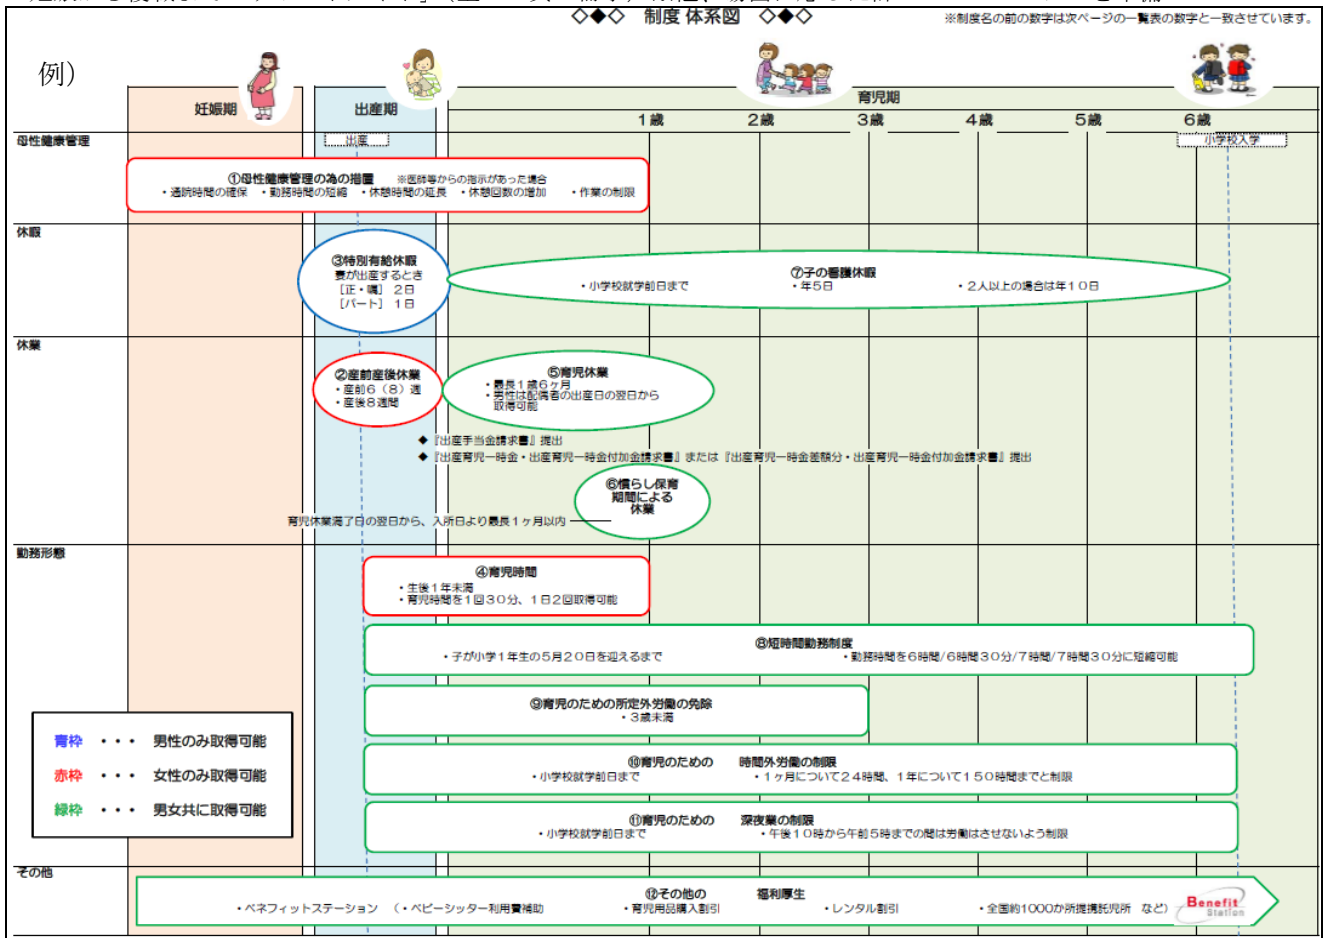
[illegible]

◇◆◇ 制度 体系図 ◇◆◇

※制度名の前の数字は次ページの一覧表の数字と一致させています。

例）

妊娠期

出産期

育児期

1歳 2歳 3歳 4歳 5歳 6歳

母性健康管理

出産

小学校入学

①母性健康管理の為の措置 ※医師等からの指示があった場合
・通院時間の確保 ・勤務時間の短縮 ・休憩時間の延長 ・休憩回数の増加 ・作業の制限

休暇

③特別有給休暇
妻が出産するとき
［正・嘱］ 2日
［パート］ 1日

⑦子の看護休暇
・小学校就学前日まで ・年5日 ・2人以上の場合は年10日

休業

②産前産後休業
・産前6（8）週
・産後8週間

⑤育児休業
・最長1歳6ヶ月
・男性は配偶者の出産日の翌日から取得可能

◆『出産手当金請求書』提出
◆『出産育児一時金・出産育児一時金付加金請求書』または『出産育児一時金差額分・出産育児一時金付加金請求書』提出

⑥慣らし保育期間による休業

育児休業満了日の翌日から、入所日より最長1ヶ月以内

勤務形態

④育児時間
・生後1年未満
・育児時間を1回30分、1日2回取得可能

⑧短時間勤務制度
・子が小学1年生の5月20日を迎えるまで ・勤務時間を6時間/6時間30分/7時間/7時間30分に短縮可能

⑨育児のための所定外労働の免除
・3歳未満

⑩育児のための 時間外労働の制限
・小学校就学前日まで ・1ヶ月について24時間、1年について150時間までと制限

⑪育児のための 深夜業の制限
・小学校就学前日まで ・午後10時から午前5時までの間は労働はさせないよう制限

青枠 ・・・ 男性のみ取得可能
赤枠 ・・・ 女性のみ取得可能
緑枠 ・・・ 男女共に取得可能

その他

⑫その他の 福利厚生
・ベネフィットステーション （・ベビーシッター利用費補助 ・育児用品購入割引 ・レンタル割引 ・全国約1000か所提携託児所 など）

Benefit Station